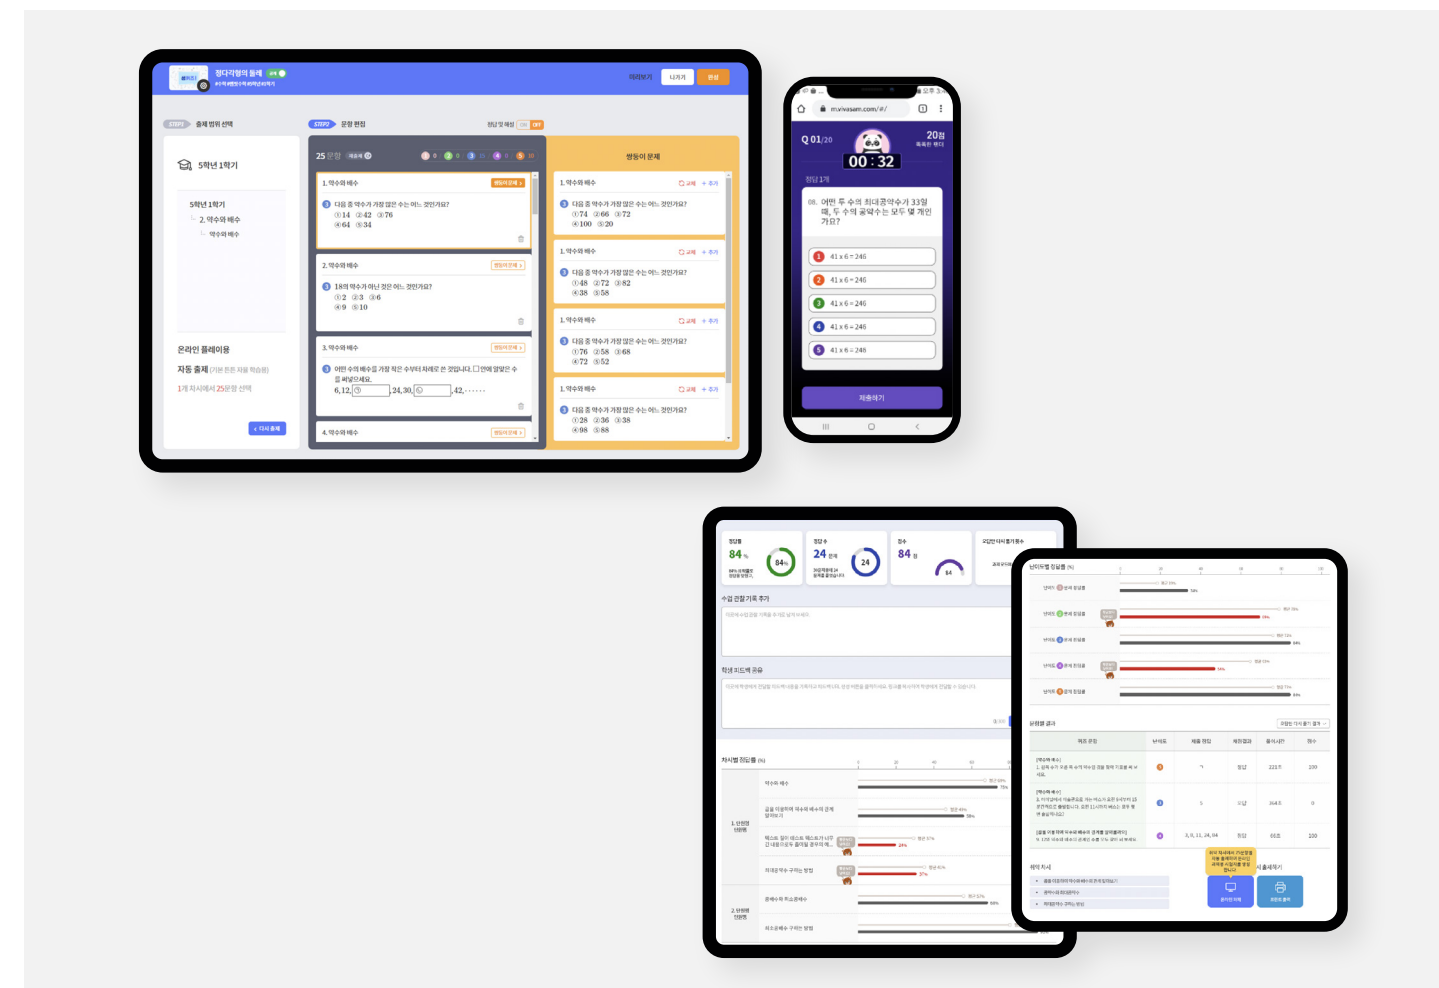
정다각형의 둘레

미리보기 나가기 완료

STEP1 출제 범위 선택

5학년 1학기

5학년 1학기
2. 약수와 배수
약수와 배수

온라인 플레이용
자동 출제
1개 차시에서 25문항 선택

다시 출제

STEP2 문항 편집

25 문항

1. 약수와 배수
다음 중 약수가 가장 많은 수는 어느 것인가요?
①14 ②42 ③76
④64 ⑤34

2. 약수와 배수
18의 약수가 아닌 것은 어느 것인가요?
①2 ②3 ③6
④9 ⑤10

3. 약수와 배수
어떤 수의 배수를 가장 작은 수부터 차례로 쓴 것입니다. 안에 알맞은 수를 써넣으세요.
6, 12, , 24, 30, , 42, ······

4. 약수와 배수

쌍둥이 문제

1. 약수와 배수
다음 중 약수가 가장 많은 수는 어느 것인가요?
①74 ②66 ③72
④100 ⑤20

1. 약수와 배수
다음 중 약수가 가장 많은 수는 어느 것인가요?
①48 ②72 ③82
④38 ⑤58

1. 약수와 배수
다음 중 약수가 가장 많은 수는 어느 것인가요?
①76 ②58 ③68
④72 ⑤52

1. 약수와 배수
다음 중 약수가 가장 많은 수는 어느 것인가요?
①28 ②36 ③38
④98 ⑤88

m.vivasam.com/#/

Q 01/20
20점
00 : 32

08. 어떤 두 수의 최대공약수가 33일 때, 두 수의 공약수는 모두 몇 개인가요?

41 x 6 = 246
41 x 6 = 246
41 x 6 = 246
41 x 6 = 246
41 x 6 = 246

제출하기

84 %
24
84

수업 관찰 기록 추가

학생 피드백 공유

차시별 정답률 (%)

약수와 배수

1. 단원명
2. 단원명

문항별 결과